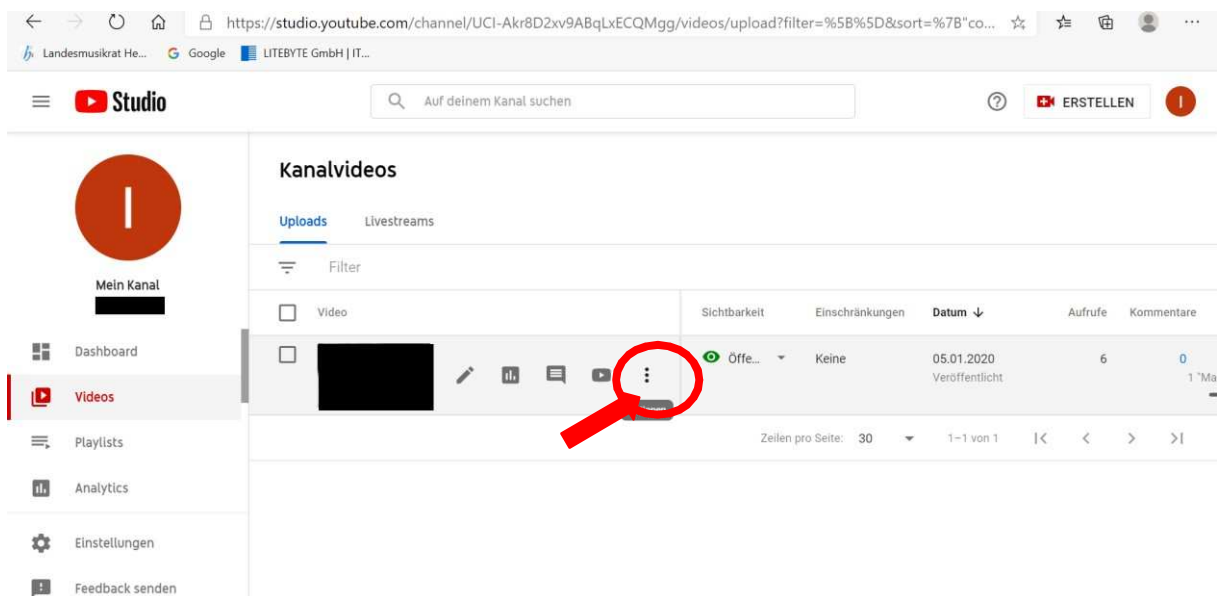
https://studio.youtube.com/channel/UCI-Akr8D2xv9ABqLxECQMgg/videos/upload?filter=%5B%5D&sort=%7B"co...

Landesmusikrat He... Google LITEBYTE GmbH | IT...

Studio

Auf deinem Kanal suchen

ERSTELLEN

I

I

Mein Kanal

Dashboard

Videos

Playlists

Analytics

Einstellungen

Feedback senden

Kanalvideos

Uploads Livestreams

Filter

| Video | Sichtbarkeit | Einschränkungen | Datum ↓ | Aufrufe | Kommentare |
|---|---|---|---|---|---|
| | Öffe... | Keine | 05.01.2020 Veröffentlicht | 6 | 0 1 "Ma |

Zeilen pro Seite: 30 1–1 von 1